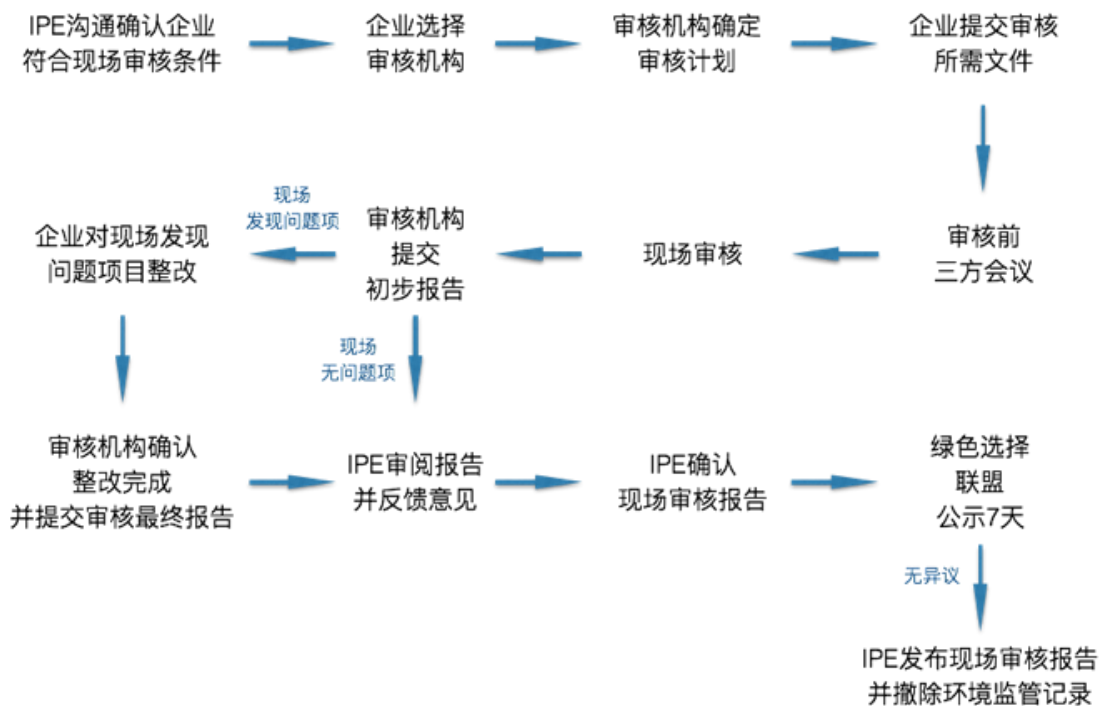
IPE沟通确认企业符合现场审核条件

企业选择审核机构

审核机构确定审核计划

企业提交审核所需文件

审核前三方会议

现场审核

审核机构提交初步报告

现场发现问题项

企业对现场发现问题项目整改

现场无问题项

审核机构确认整改完成并提交审核最终报告

IPE审阅报告并反馈意见

IPE确认现场审核报告

绿色选择联盟公示7天

无异议

IPE发布现场审核报告并撤除环境监管记录